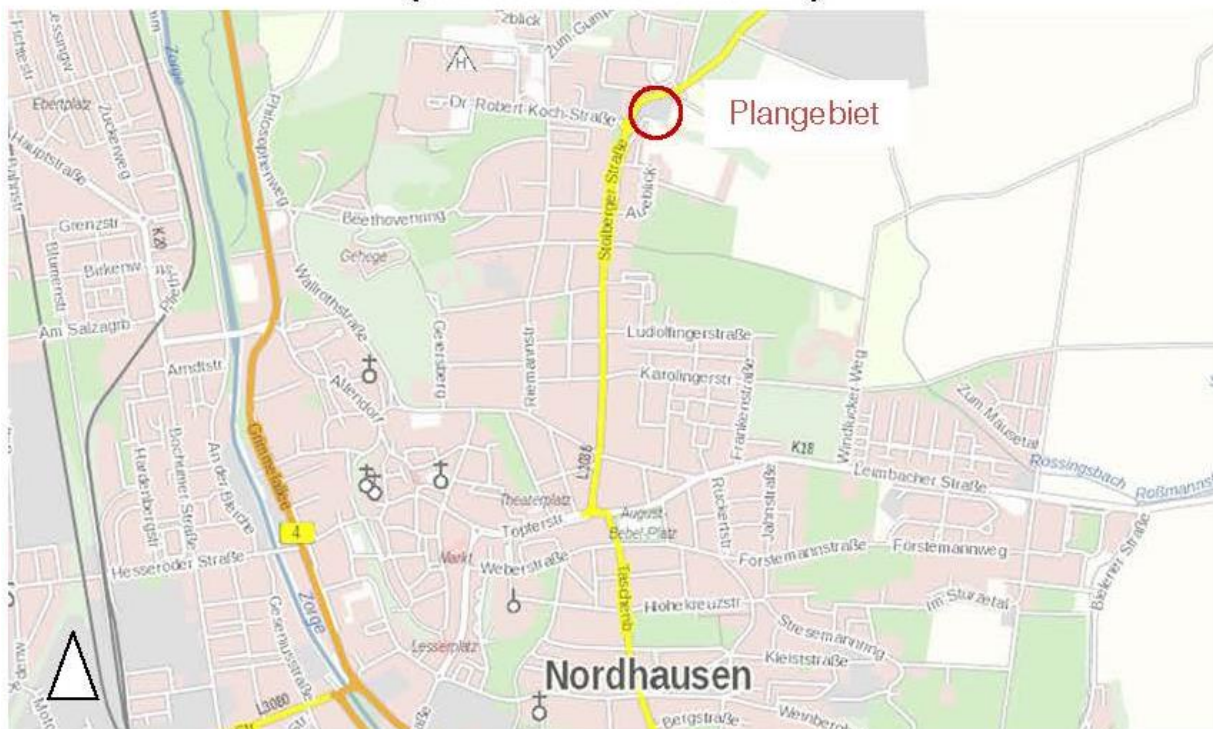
Plangebiet

Nordhausen

Dr.-Robert-Koch-Straße
Zum Gumpe
Stolberger Straße
Auenblick
Beethovenring
Gehege
Wallrothstraße
Geiersberg
Riemannstr
Ludolfingerstraße
Karolingerstr
Frankenstraße
Windlücke-Weg
Zum Mausetal
Rossingsbach
Roßmanns
K18
Leimbacher Straße
L1036
Theaterplatz
August-Bebel-Platz
Töpferstr
Weberstraße
Markt
Rückertstr
Jahnstraße
Förstemannstraße
Förstemannweg
Bielener Straße
Im Sturzetal
Stresemannring
Kleiststraße
Hohekreuzstr
Taschenb
Bergstraße
Weinberg
Lesserplatz
Geseniusstraße
L3080
Zorge
Grimmelallee
4
Altendorf
Arndtstr
Am Salzagrb
Blumenstr
Birkenw
Grenzstr
K20
Hauptstraße
Zuckerweg
Ebertplatz
Lessingw
Fichtestr
Philosophenweg
Hardenbergstr
Bochumer Straße
An der Bleiche
Hesseroder Straße